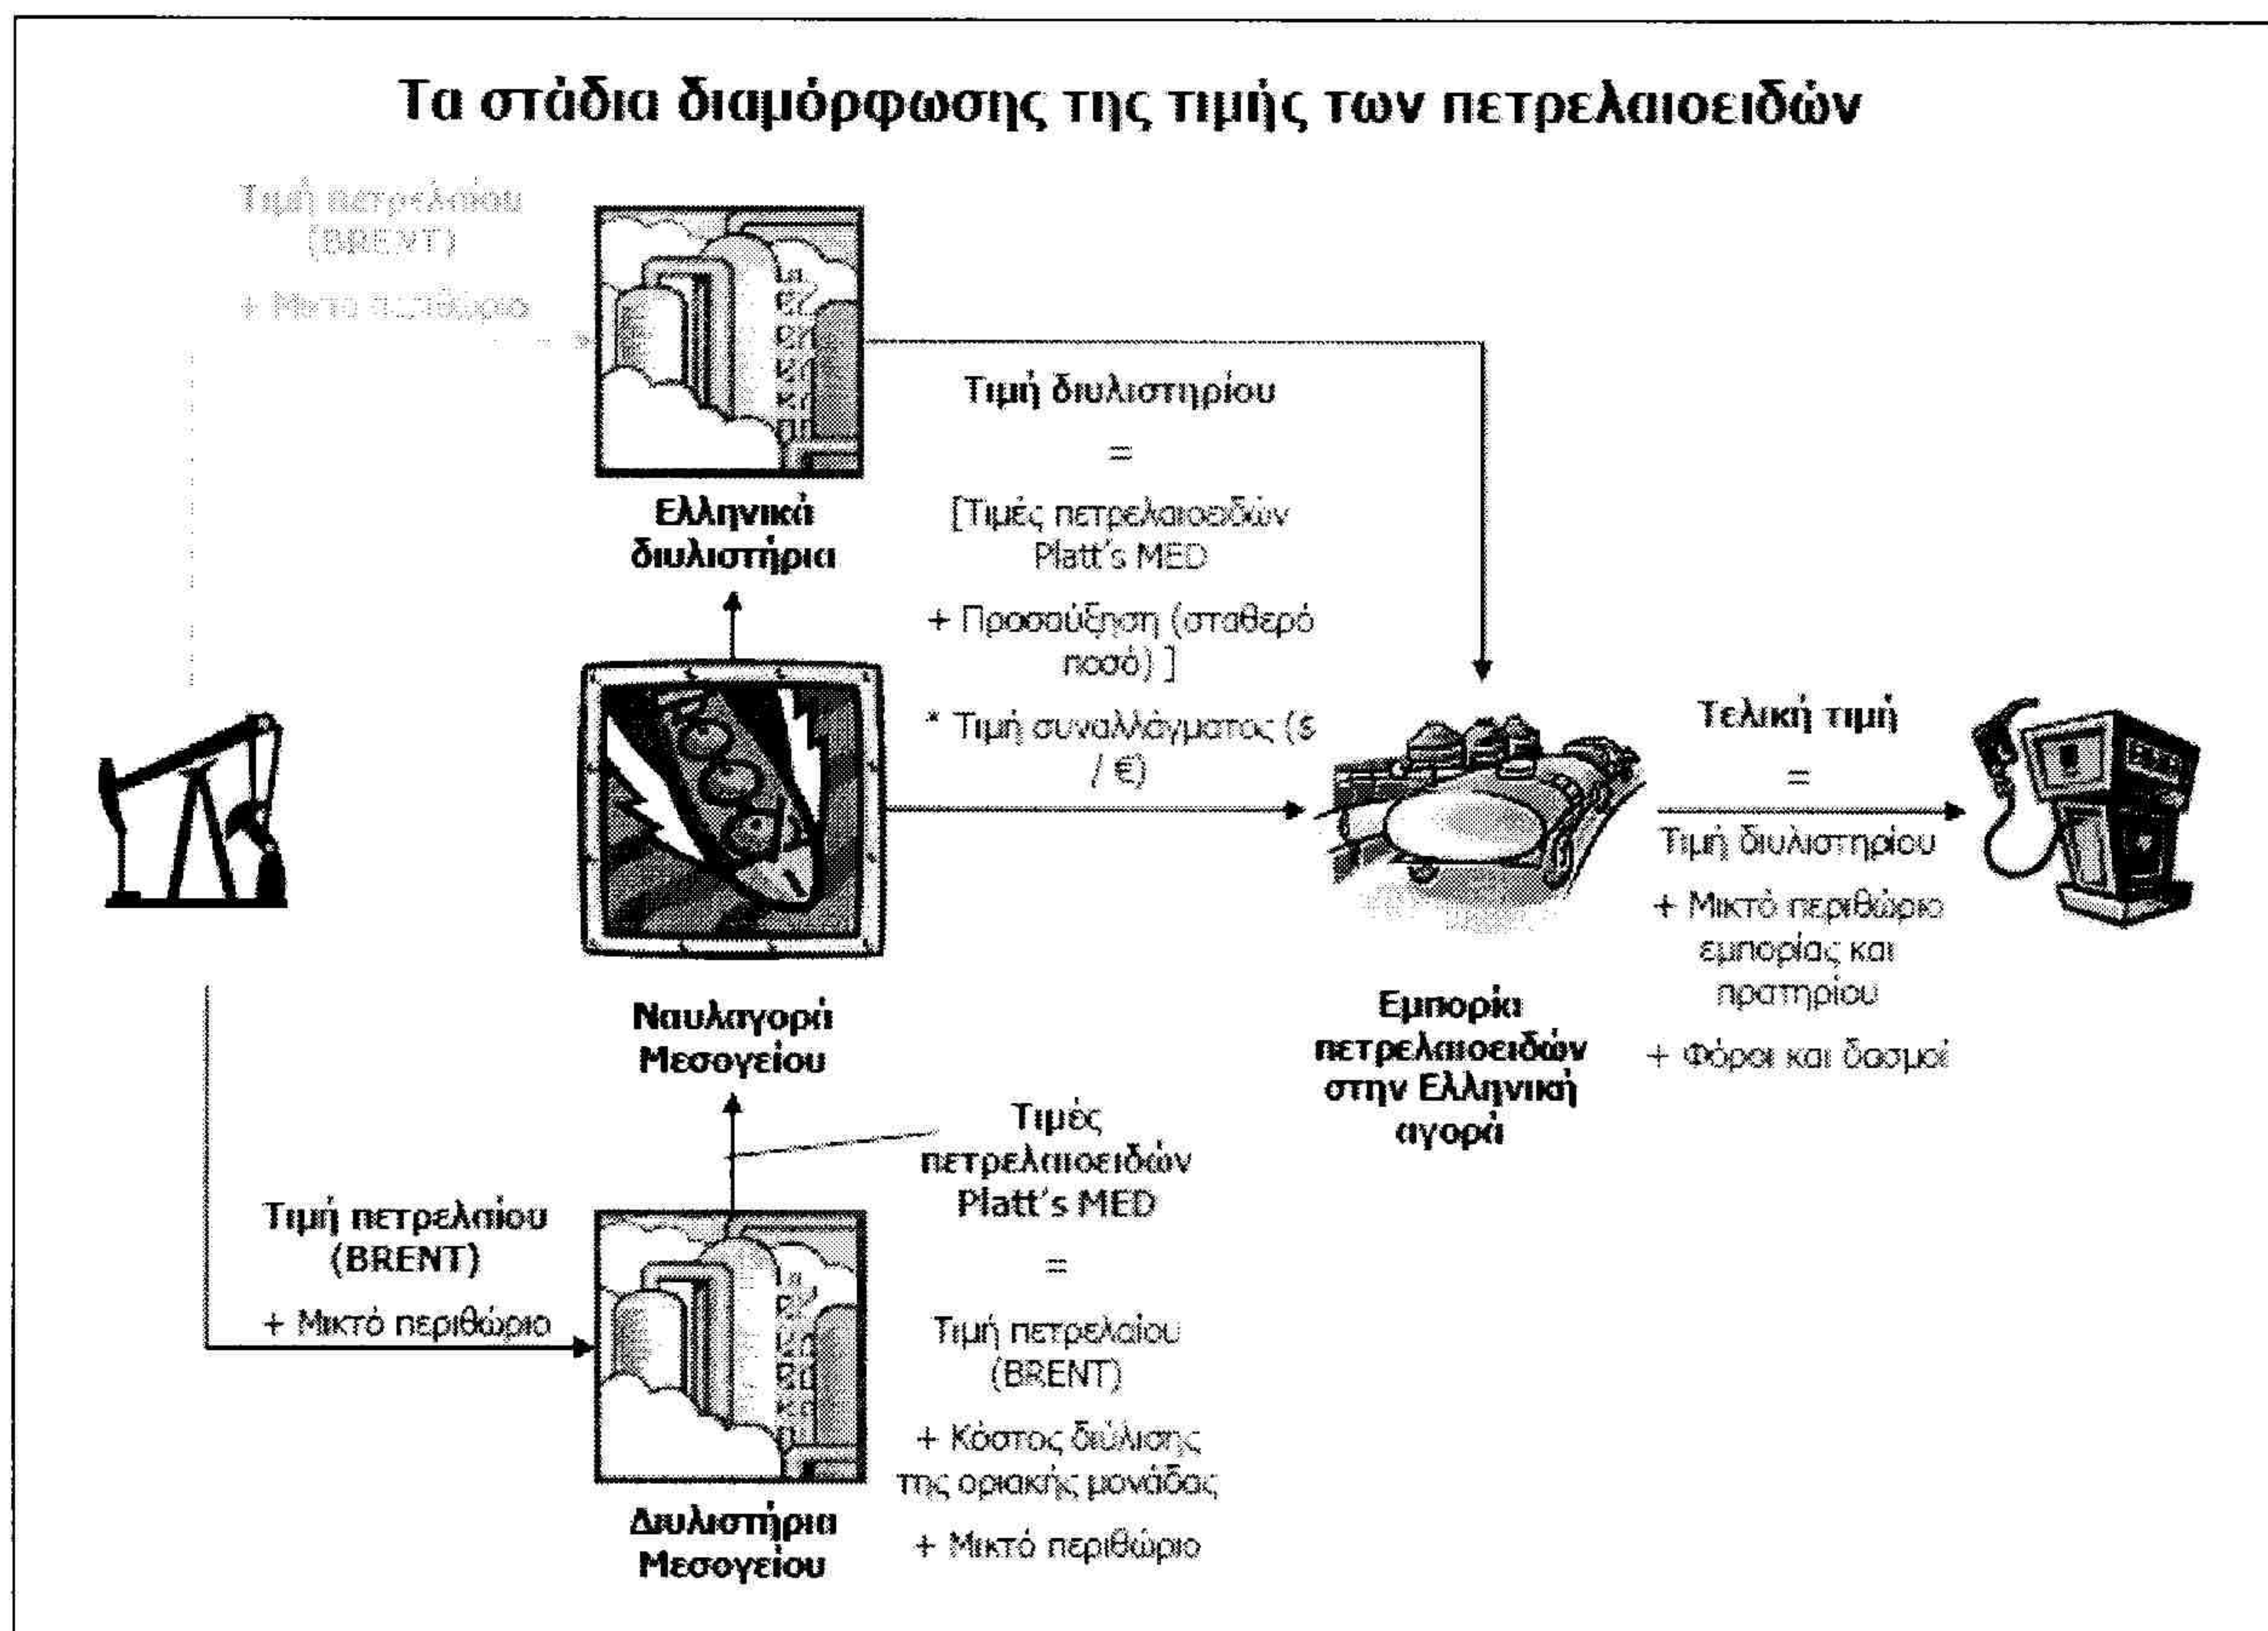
Τα στάδια διαμόρφωσης της τιμής των πετρελαιοειδών

Τιμή πετρελαίου (BRENT)

+ Μικτό περιθώριο

Ελληνικά διυλιστήρια

Τιμή διυλιστηρίου

=

[Τιμές πετρελαιοειδών Platt's MED

+ Προσαύξηση (σταθερό ποσό) ]

* Τιμή συναλλάγματος ($ / €)

Ναυλαγορά Μεσογείου

Εμπορία πετρελαιοειδών στην Ελληνική αγορά

Τελική τιμή

=

Τιμή διυλιστηρίου

+ Μικτό περιθώριο εμπορίας και πρατηρίου

+ Φόροι και δασμοί

Τιμές πετρελαιοειδών Platt's MED

=

Τιμή πετρελαίου (BRENT)

+ Κόστος διύλισης της οριακής μονάδας

+ Μικτό περιθώριο

Τιμή πετρελαίου (BRENT)

+ Μικτό περιθώριο

Διυλιστήρια Μεσογείου